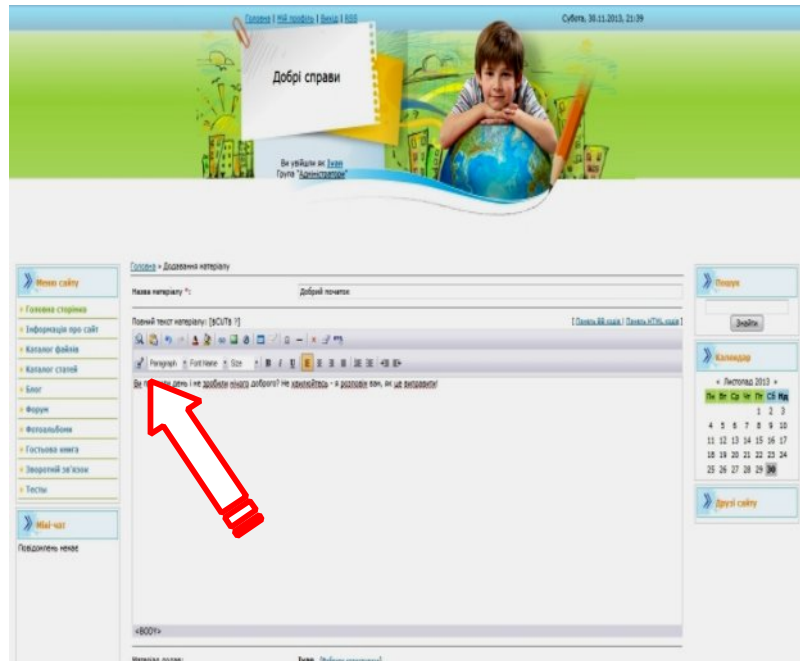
Головна | Мій профіль | Вихід | RSS

Субота, 30.11.2013, 21:39

Добрі справи

Ви увійшли як Іван
Група "Адміністратори"

Меню сайту

Головна сторінка
Інформація про сайт
Каталог файлів
Каталог статей
Блог
Форум
Фотоальбоми
Гостьова книга
Зворотній зв'язок
Тести

Міні-чат

Повідомлень немає

Головна » Додавання матеріалу

Назва матеріалу *:

Добрий початок

Повний текст матеріалу: [ВСТАВ ?]

[ Панель BB-кодів | Панель HTML-кодів ]

Paragraph

Font Name

Size

Ви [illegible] день і не зробили нічого доброго? Не хвилюйтесь - я розповім вам, як це виправити!

<BODY>

Матеріал додав:

Іван

Пошук

Знайти

Календар

« Листопад 2013 »

| Пн | Вт | Ср | Чт | Пт | Сб | Нд |
|---|---|---|---|---|---|---|
| | | | | 1 | 2 | 3 |
| 4 | 5 | 6 | 7 | 8 | 9 | 10 |
| 11 | 12 | 13 | 14 | 15 | 16 | 17 |
| 18 | 19 | 20 | 21 | 22 | 23 | 24 |
| 25 | 26 | 27 | 28 | 29 | 30 | |

Друзі сайту